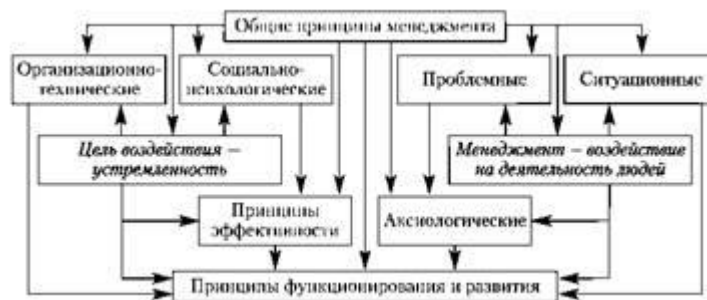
Общие принципы менеджмента

Организационно-технические

Социально-психологические

Проблемные

Ситуационные

Цель воздействия – устремленность

Менеджмент – воздействие на деятельность людей

Принципы эффективности

Аксиологические

Принципы функционирования и развития